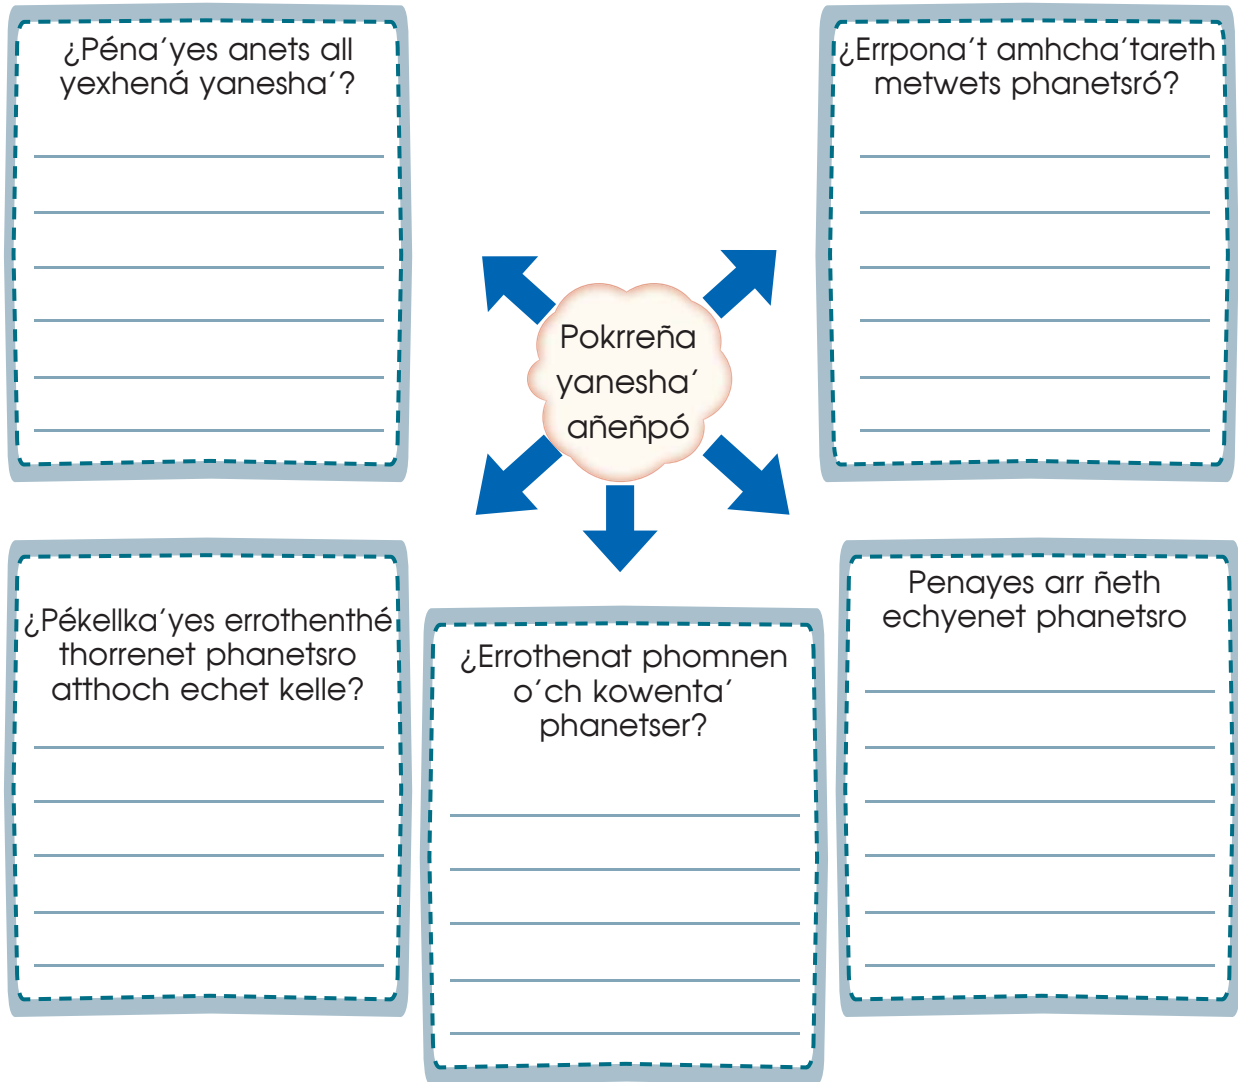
¿Péna´yes anets all yexhená yanesha´?

¿Errpona´t amhcha´tareth metwets phanetsró?

Pokrreña yanesha´ añeñpó

¿Pékellka´yes errothenthé thorrenet phanetsro atthoch echet kelle?

¿Errothenat phomnen o´ch kowenta´ phanetser?

Penayes arr ñeth echyenet phanetsro